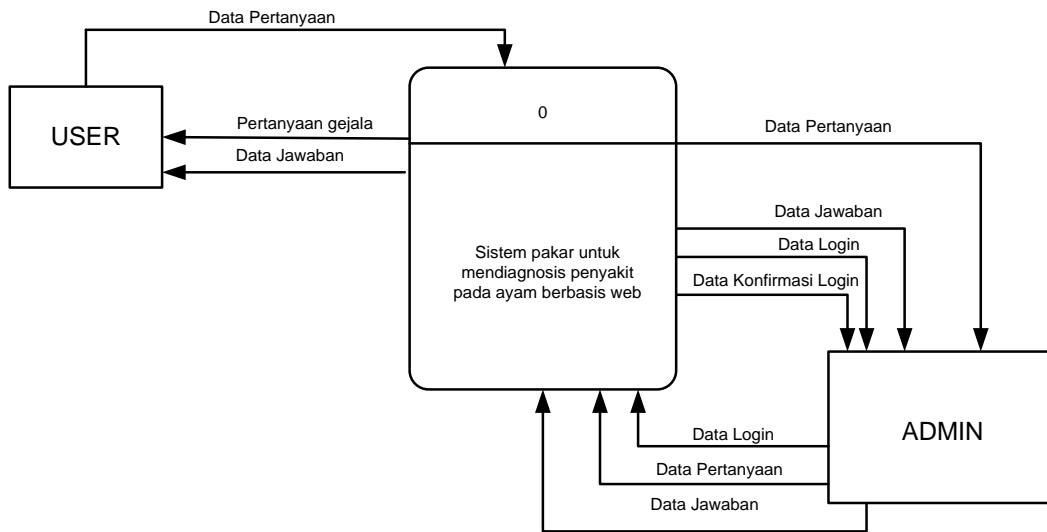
Data Pertanyaan

USER

Pertanyaan gejala

Data Jawaban

0

Sistem pakar untuk mendiagnosis penyakit pada ayam berbasis web

Data Pertanyaan

Data Jawaban

Data Login

Data Konfirmasi Login

ADMIN

Data Login

Data Pertanyaan

Data Jawaban